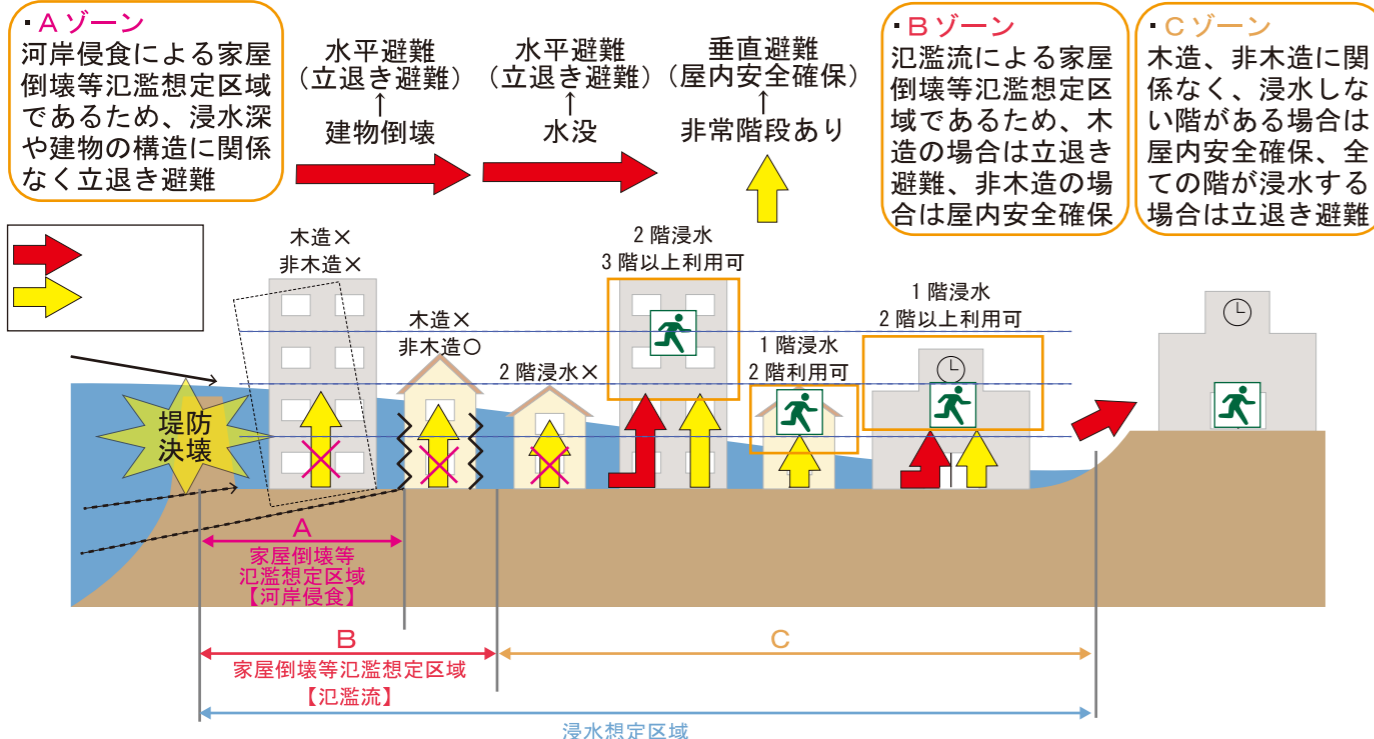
・Aゾーン
河岸侵食による家屋倒壊等氾濫想定区域であるため、浸水深や建物の構造に関係なく立退き避難

水平避難
（立退き避難）
↑
建物倒壊

水平避難
（立退き避難）
↑
水没

垂直避難
（屋内安全確保）
↑
非常階段あり

・Bゾーン
氾濫流による家屋倒壊等氾濫想定区域であるため、木造の場合は立退き避難、非木造の場合は屋内安全確保

・Cゾーン
木造、非木造に関係なく、浸水しない階がある場合は屋内安全確保、全ての階が浸水する場合は立退き避難

木造×
非木造×

木造×
非木造○

2階浸水×

2階浸水
3階以上利用可

1階浸水
2階利用可

1階浸水
2階以上利用可

堤防決壊

A
家屋倒壊等
氾濫想定区域
【河岸侵食】

B
家屋倒壊等氾濫想定区域
【氾濫流】

C

浸水想定区域